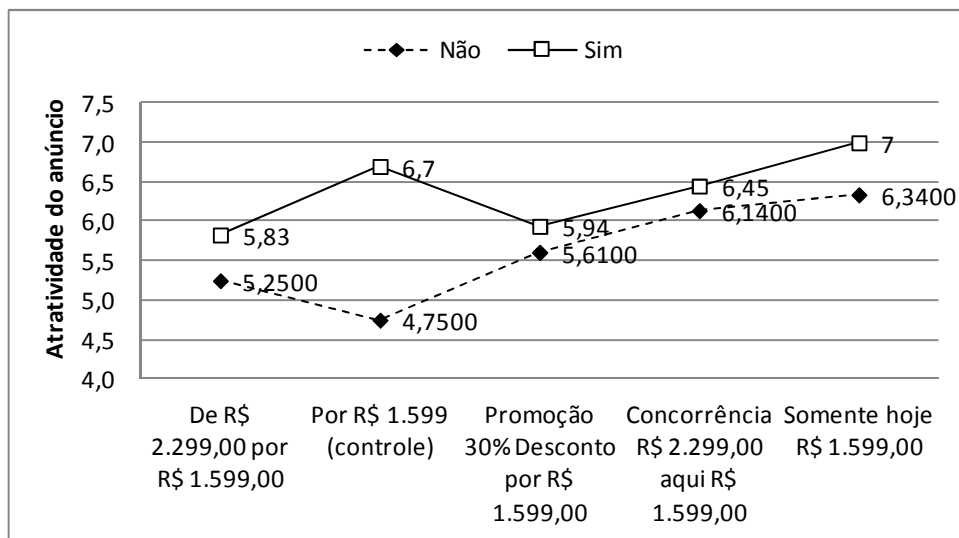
Não
Sim

Atratividade do anúncio

7,5
7,0
6,5
6,0
5,5
5,0
4,5
4,0

5,83
6,7
5,94
6,45
7

5,2500
4,7500
5,6100
6,1400
6,3400

De R$ 2.299,00 por R$ 1.599,00
Por R$ 1.599 (controle)
Promoção 30% Desconto por R$ 1.599,00
Concorrência R$ 2.299,00 aqui R$ 1.599,00
Somente hoje R$ 1.599,00